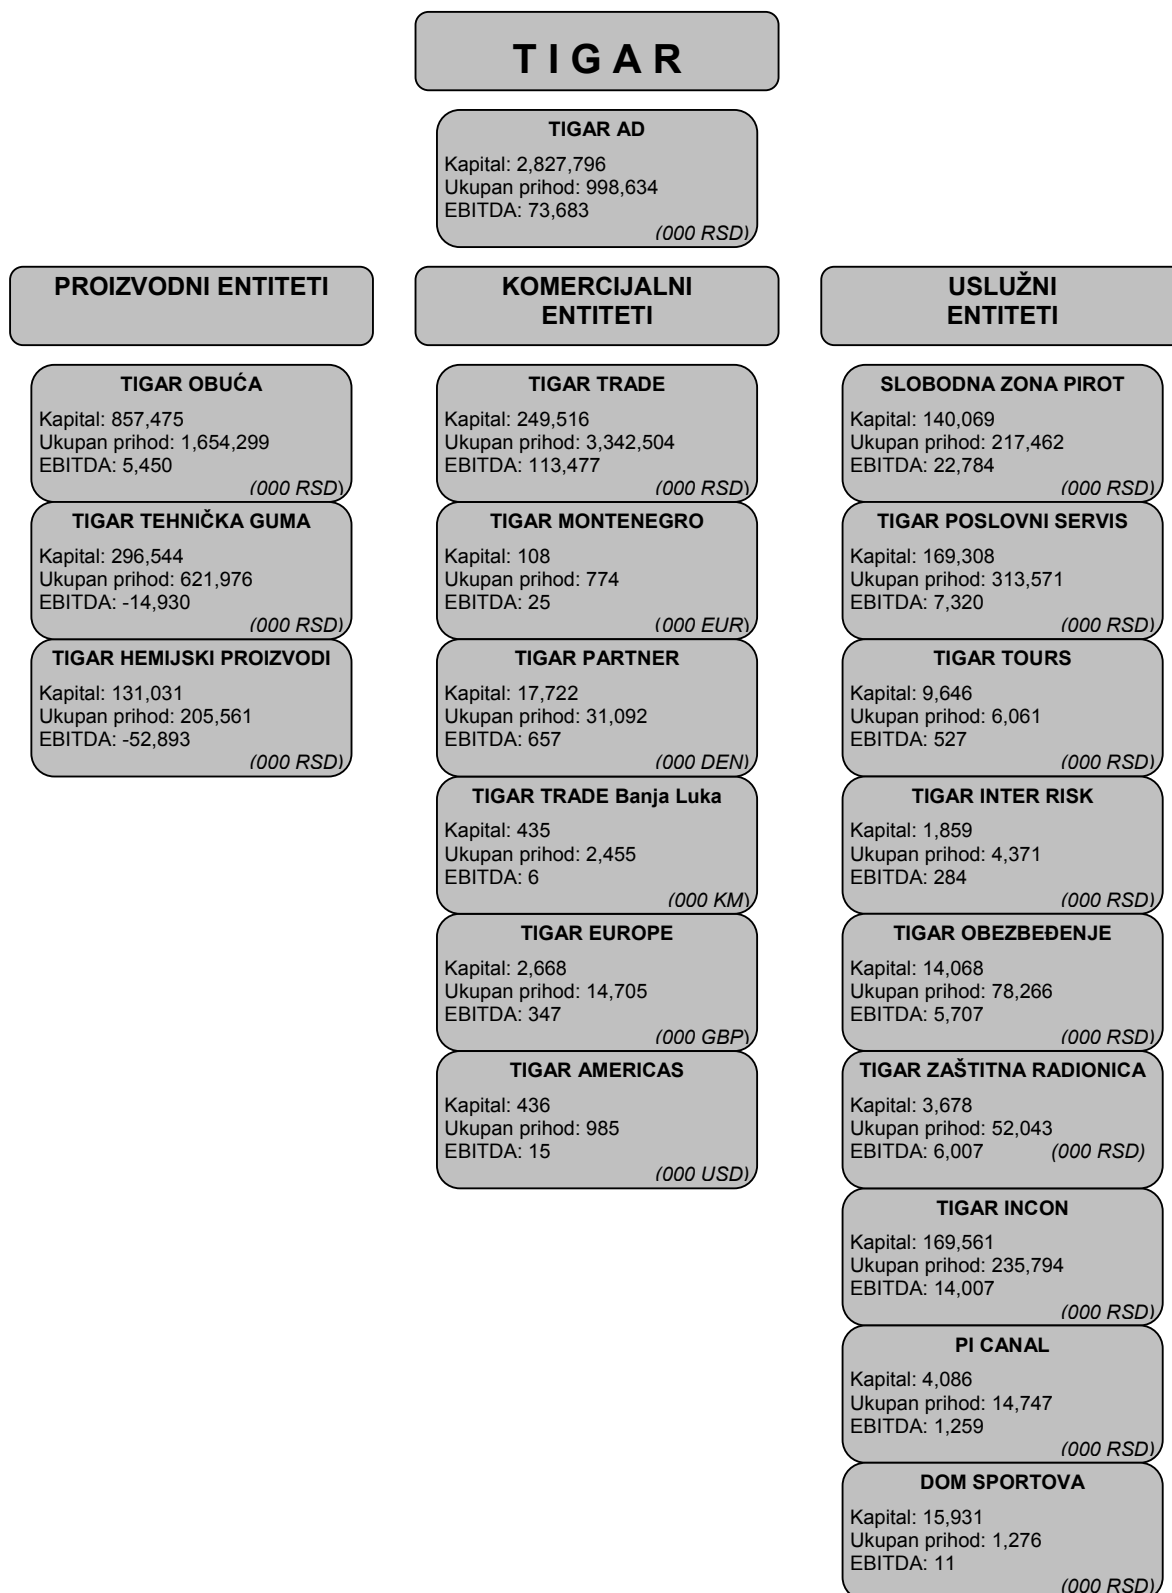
T I G A R

TIGAR AD
Kapital: 2,827,796
Ukupan prihod: 998,634
EBITDA: 73,683
(000 RSD)

PROIZVODNI ENTITETI

TIGAR OBUĆA
Kapital: 857,475
Ukupan prihod: 1,654,299
EBITDA: 5,450
(000 RSD)

TIGAR TEHNIČKA GUMA
Kapital: 296,544
Ukupan prihod: 621,976
EBITDA: -14,930
(000 RSD)

TIGAR HEMIJSKI PROIZVODI
Kapital: 131,031
Ukupan prihod: 205,561
EBITDA: -52,893
(000 RSD)

KOMERCIJALNI ENTITETI

TIGAR TRADE
Kapital: 249,516
Ukupan prihod: 3,342,504
EBITDA: 113,477
(000 RSD)

TIGAR MONTENEGRO
Kapital: 108
Ukupan prihod: 774
EBITDA: 25
(000 EUR)

TIGAR PARTNER
Kapital: 17,722
Ukupan prihod: 31,092
EBITDA: 657
(000 DEN)

TIGAR TRADE Banja Luka
Kapital: 435
Ukupan prihod: 2,455
EBITDA: 6
(000 KM)

TIGAR EUROPE
Kapital: 2,668
Ukupan prihod: 14,705
EBITDA: 347
(000 GBP)

TIGAR AMERICAS
Kapital: 436
Ukupan prihod: 985
EBITDA: 15
(000 USD)

USLUŽNI ENTITETI

SLOBODNA ZONA PIROT
Kapital: 140,069
Ukupan prihod: 217,462
EBITDA: 22,784
(000 RSD)

TIGAR POSLOVNI SERVIS
Kapital: 169,308
Ukupan prihod: 313,571
EBITDA: 7,320
(000 RSD)

TIGAR TOURS
Kapital: 9,646
Ukupan prihod: 6,061
EBITDA: 527
(000 RSD)

TIGAR INTER RISK
Kapital: 1,859
Ukupan prihod: 4,371
EBITDA: 284
(000 RSD)

TIGAR OBEZBEĐENJE
Kapital: 14,068
Ukupan prihod: 78,266
EBITDA: 5,707
(000 RSD)

TIGAR ZAŠTITNA RADIONICA
Kapital: 3,678
Ukupan prihod: 52,043
EBITDA: 6,007 (000 RSD)

TIGAR INCON
Kapital: 169,561
Ukupan prihod: 235,794
EBITDA: 14,007
(000 RSD)

PI CANAL
Kapital: 4,086
Ukupan prihod: 14,747
EBITDA: 1,259
(000 RSD)

DOM SPORTOVA
Kapital: 15,931
Ukupan prihod: 1,276
EBITDA: 11
(000 RSD)